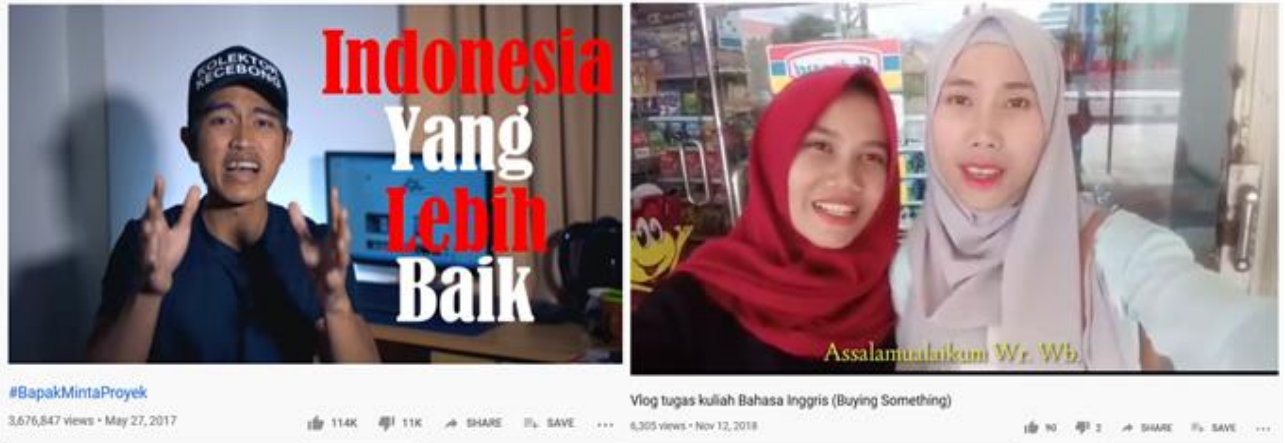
KOLEKTOR KECEBONG

Indonesia Yang Lebih Baik

#BapakMintaProyek

3,676,847 views • May 27, 2017

114K 11K SHARE SAVE ...

Assalamualaikum Wr. Wb

Vlog tugas kuliah Bahasa Inggris (Buying Something)

6,305 views • Nov 12, 2018

90 2 SHARE SAVE ...